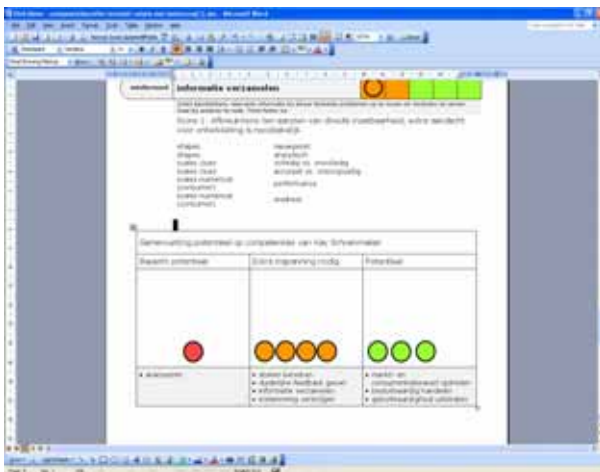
informatie verzamelen

Score 1 : Afhankelijk van aanpak van directe invalshoek(en), extra aandacht voor ontwikkeling is noodzakelijk.

Samenvatting potentieel op competenties van Kay Schoenmaker

| Beperkt potentieel | Extra inspanning nodig | Potentieel |
|---|---|---|
| • analyseren | • doelen bereiken<br>• duidelijke feedback geven<br>• informatie verzamelen<br>• onderneming verbeteren | • markt- en consumentenbewust optreden<br>• productwaardig handelen<br>• gebruiksvaardigheid uitstralen |